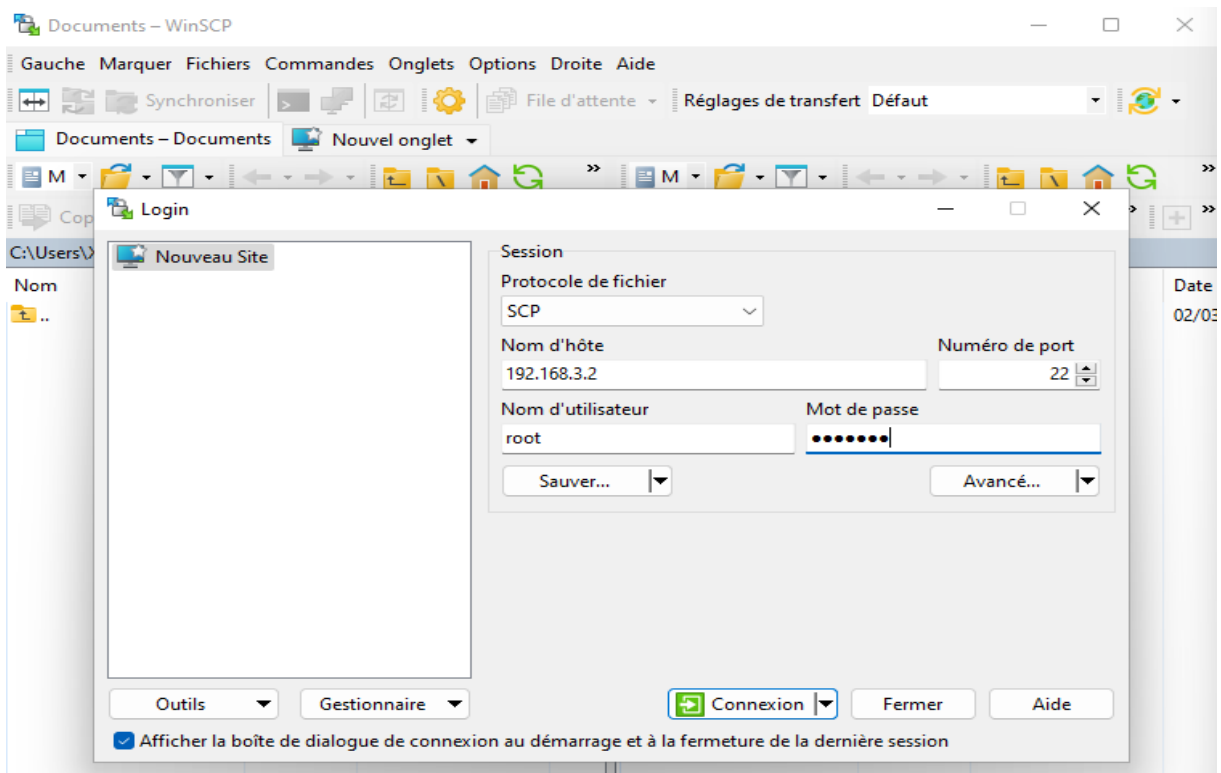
Documents – WinSCP

Gauche Marquer Fichiers Commandes Onglets Options Droite Aide

Synchroniser File d'attente Réglages de transfert Défaut

Documents – Documents Nouvel onglet

M M

Cop

C:\Users\

Nom

Date

02/03

Login

Nouveau Site

Session

Protocole de fichier

SCP

Nom d'hôte

192.168.3.2

Numéro de port

22

Nom d'utilisateur

root

Mot de passe

•••••••

Sauver...

Avancé...

Outils

Gestionnaire

Connexion

Fermer

Aide

Afficher la boîte de dialogue de connexion au démarrage et à la fermeture de la dernière session